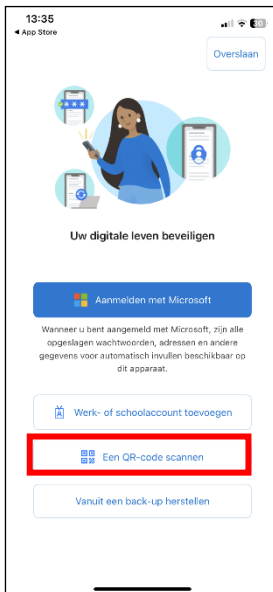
13:35
◀ App Store
30

Overslaan

Uw digitale leven beveiligen

Aanmelden met Microsoft

Wanneer u bent aangemeld met Microsoft, zijn alle opgeslagen wachtwoorden, adressen en andere gegevens voor automatisch invullen beschikbaar op dit apparaat.

Werk- of schoolaccount toevoegen

Een QR-code scannen

Vanuit een back-up herstellen